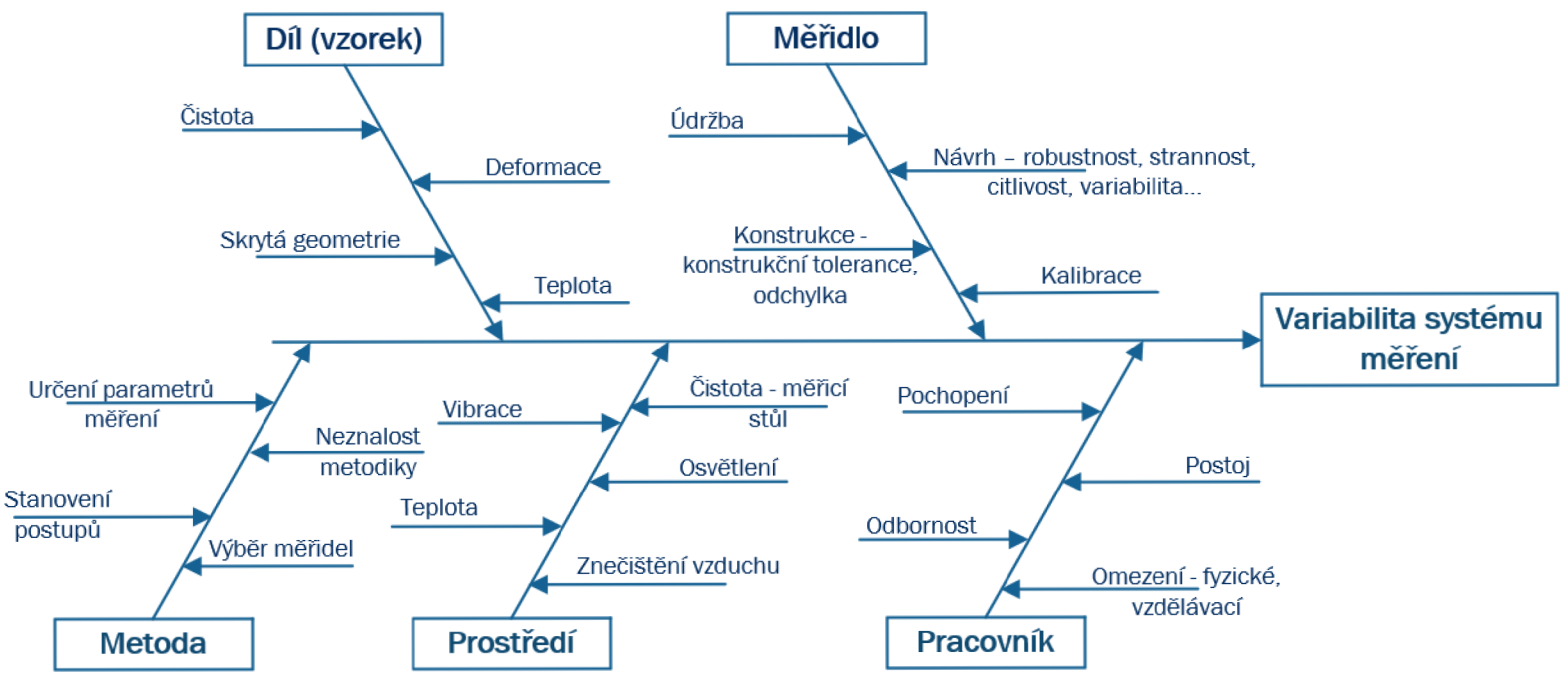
Díl (vzorek)

Čistota

Deformace

Skrytá geometrie

Teplota

Měřidlo

Údržba

Návrh – robustnost, strannost, citlivost, variabilita...

Konstrukce - konstrukční tolerance, odchylka

Kalibrace

Variabilita systému měření

Určení parametrů měření

Neznalost metodiky

Stanovení postupů

Výběr měřidel

Metoda

Vibrace

Čistota - měřicí stůl

Osvětlení

Teplota

Znečištění vzduchu

Prostředí

Pochopení

Postoj

Odbornost

Omezení - fyzické, vzdělávací

Pracovník